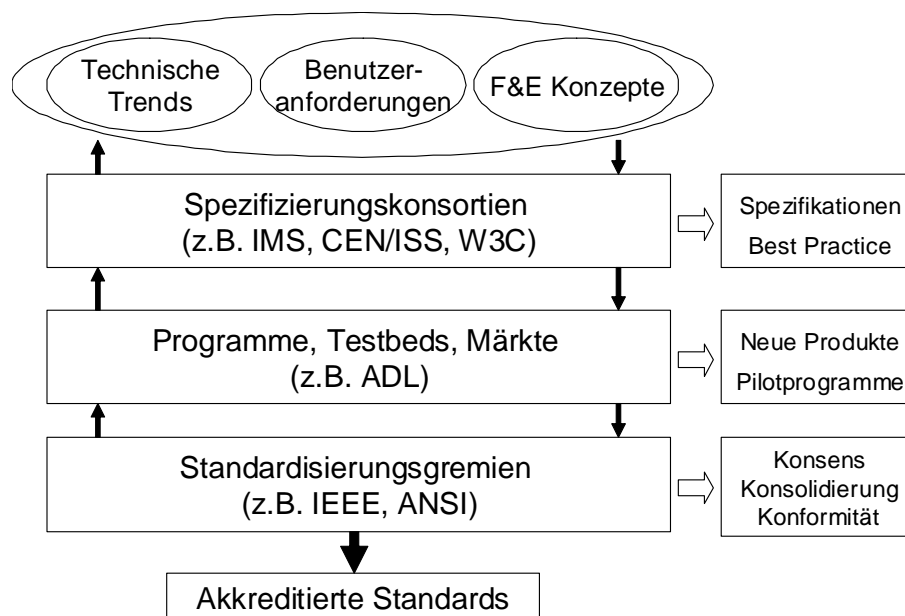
Technische Trends

Benutzeranforderungen

F&E Konzepte

Spezifizierungskonsortien
(z.B. IMS, CEN/ISS, W3C)

Spezifikationen
Best Practice

Programme, Testbeds, Märkte
(z.B. ADL)

Neue Produkte
Pilotprogramme

Standardisierungsgremien
(z.B. IEEE, ANSI)

Konsens
Konsolidierung
Konformität

Akkreditierte Standards